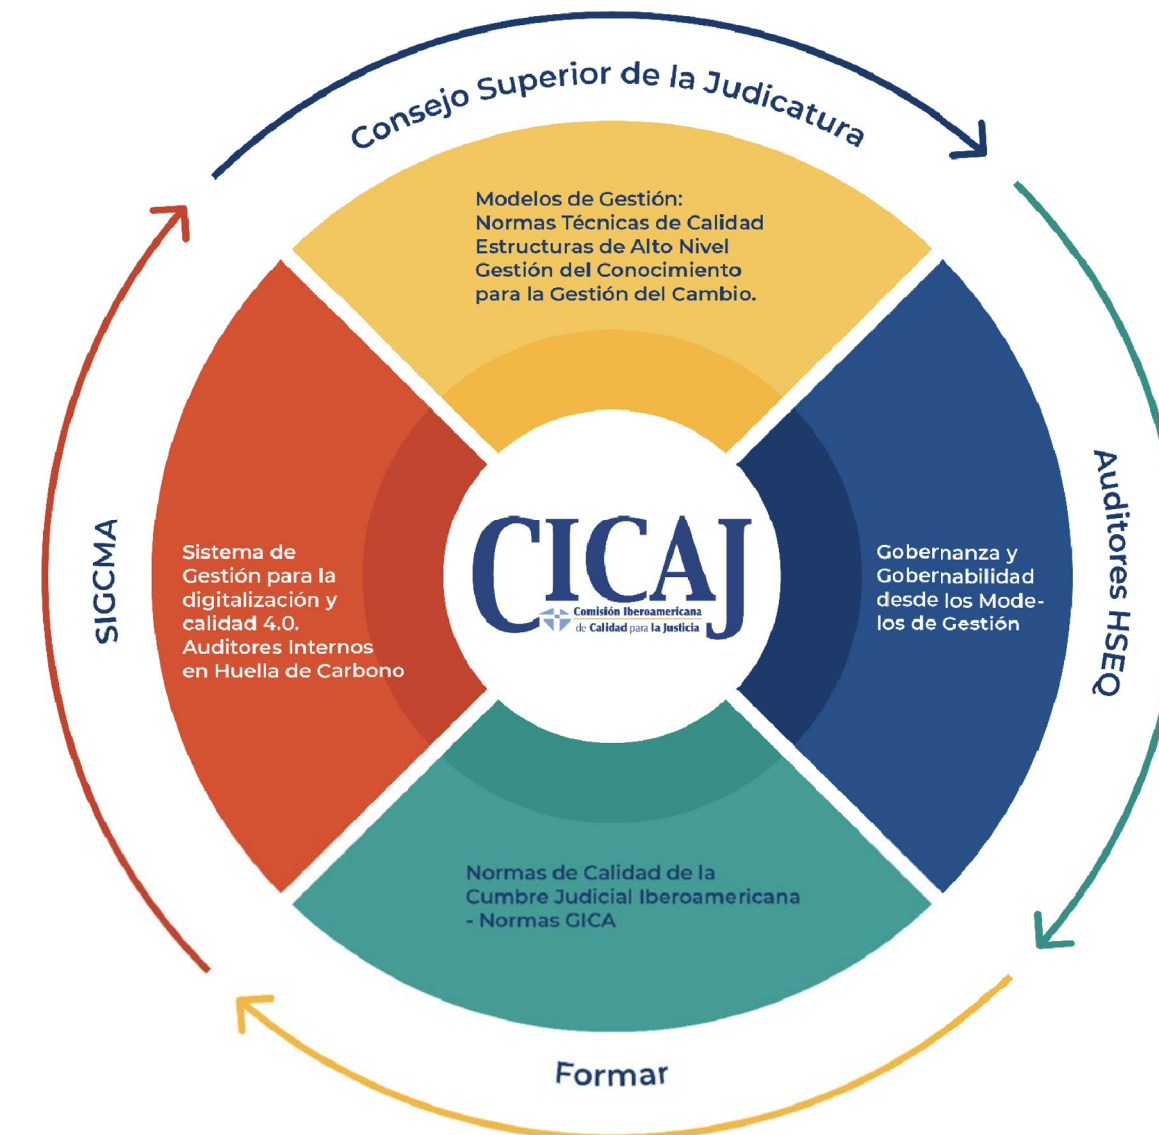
Consejo Superior de la Judicatura

Modelos de Gestión:
Normas Técnicas de Calidad
Estructuras de Alto Nivel
Gestión del Conocimiento
para la Gestión del Cambio.

Auditores HSEQ

Gobernanza y Gobernabilidad desde los Modelos de Gestión

CICAJ
Comisión Iberoamericana de Calidad para la Justicia

SIGCMA

Sistema de Gestión para la digitalización y calidad 4.0. Auditores Internos en Huella de Carbono

Normas de Calidad de la Cumbre Judicial Iberoamericana - Normas GICA

Formar